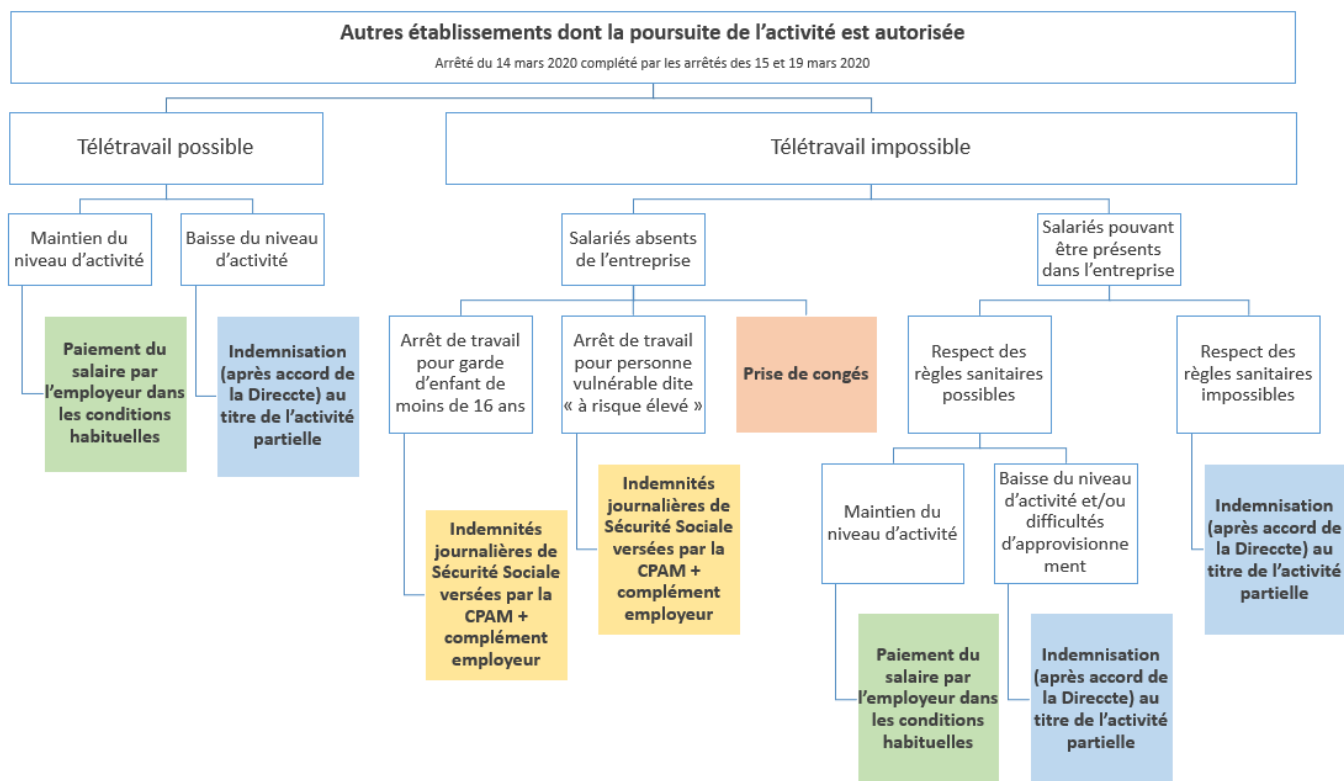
Autres établissements dont la poursuite de l'activité est autorisée

Arrêté du 14 mars 2020 complété par les arrêtés des 15 et 19 mars 2020

Télétravail possible

Télétravail impossible

Maintien du niveau d'activité

Baisse du niveau d'activité

Paiement du salaire par l'employeur dans les conditions habituelles

Indemnisation (après accord de la Direccte) au titre de l'activité partielle

Salariés absents de l'entreprise

Salariés pouvant être présents dans l'entreprise

Arrêt de travail pour garde d'enfant de moins de 16 ans

Arrêt de travail pour personne vulnérable dite « à risque élevé »

Prise de congés

Respect des règles sanitaires possibles

Respect des règles sanitaires impossibles

Indemnités journalières de Sécurité Sociale versées par la CPAM + complément employeur

Indemnités journalières de Sécurité Sociale versées par la CPAM + complément employeur

Maintien du niveau d'activité

Baisse du niveau d'activité et/ou difficultés d'approvisionnement

Indemnisation (après accord de la Direccte) au titre de l'activité partielle

Paiement du salaire par l'employeur dans les conditions habituelles

Indemnisation (après accord de la Direccte) au titre de l'activité partielle